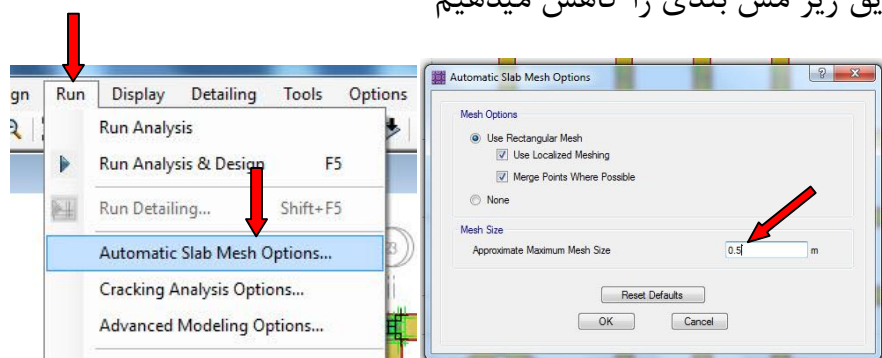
یق زیر مش بندی را کاهش میدهیم

gn Run Display Detailing Tools Options

Run Analysis
Run Analysis & Design F5
Run Detailing... Shift+F5
Automatic Slab Mesh Options...
Cracking Analysis Options...
Advanced Modeling Options...

Automatic Slab Mesh Options

Mesh Options
Use Rectangular Mesh
Use Localized Meshing
Merge Points Where Possible
None

Mesh Size
Approximate Maximum Mesh Size 0.5 m

Reset Defaults
OK Cancel